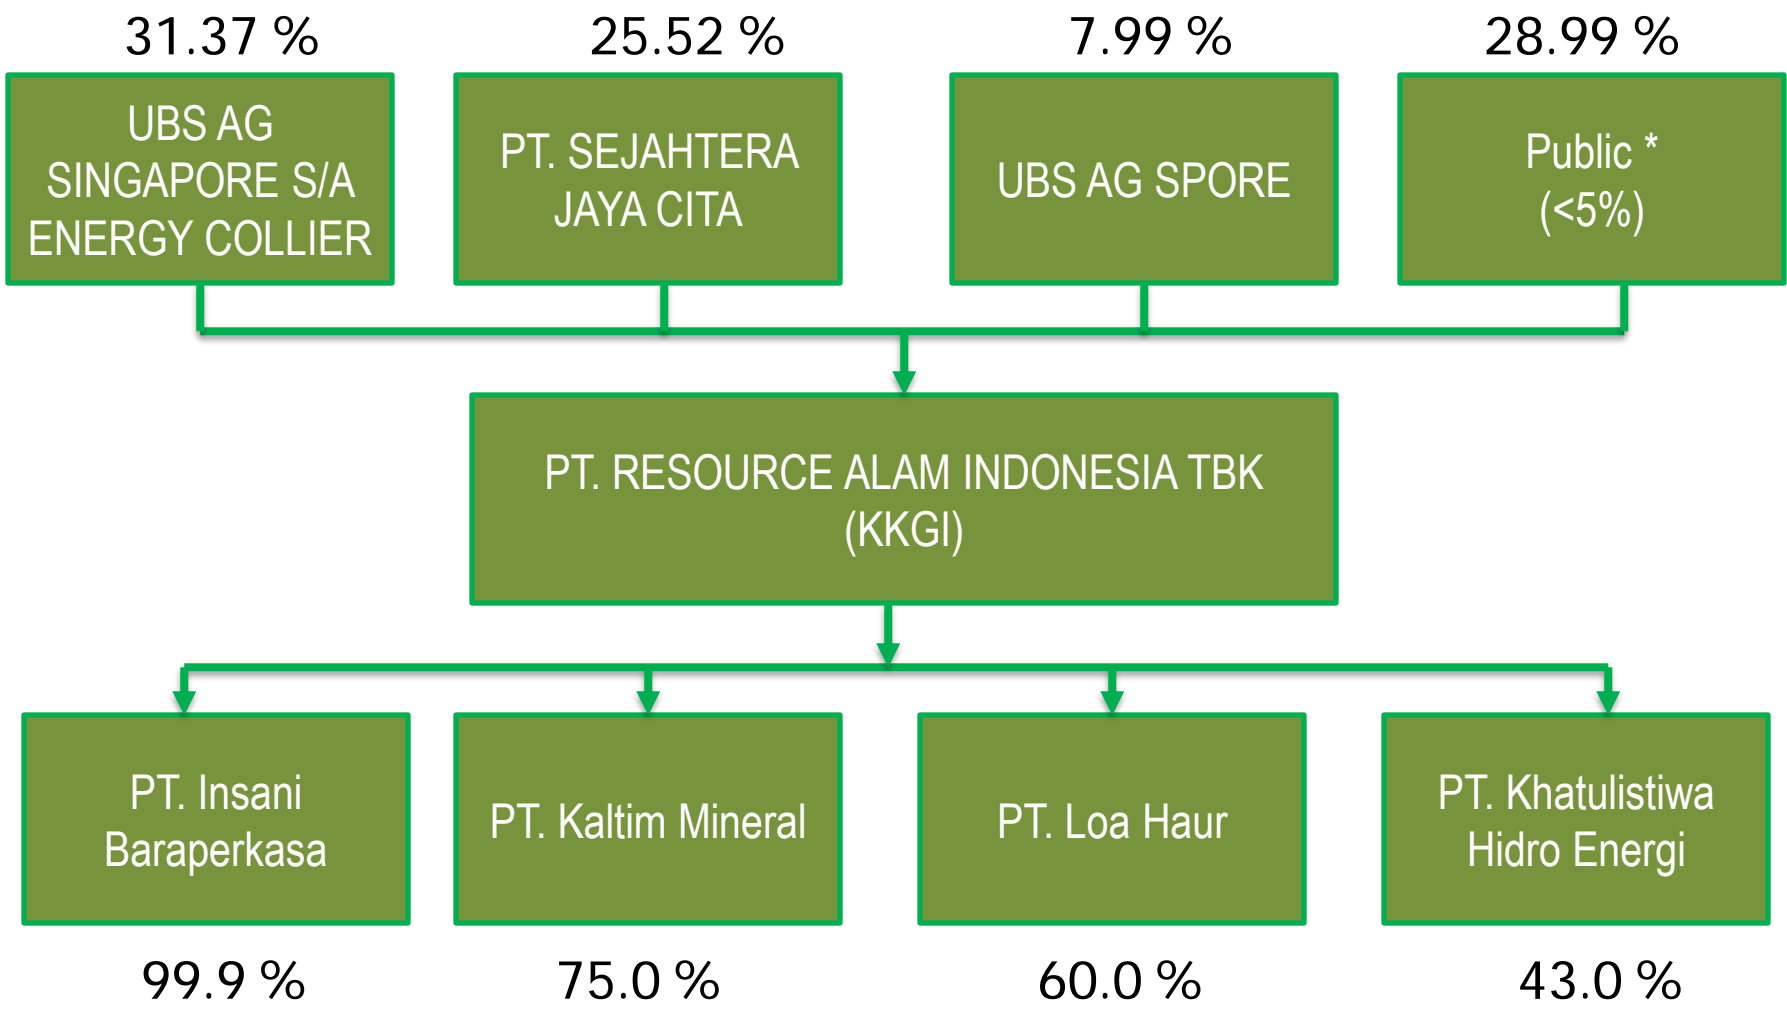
31.37 %

UBS AG SINGAPORE S/A ENERGY COLLIER

25.52 %

PT. SEJAHTERA JAYA CITA

7.99 %

UBS AG SPORE

28.99 %

Public * (<5%)

PT. RESOURCE ALAM INDONESIA TBK (KKGI)

PT. Insani Baraperkasa

99.9 %

PT. Kaltim Mineral

75.0 %

PT. Loa Haur

60.0 %

PT. Khatulistiwa Hidro Energi

43.0 %